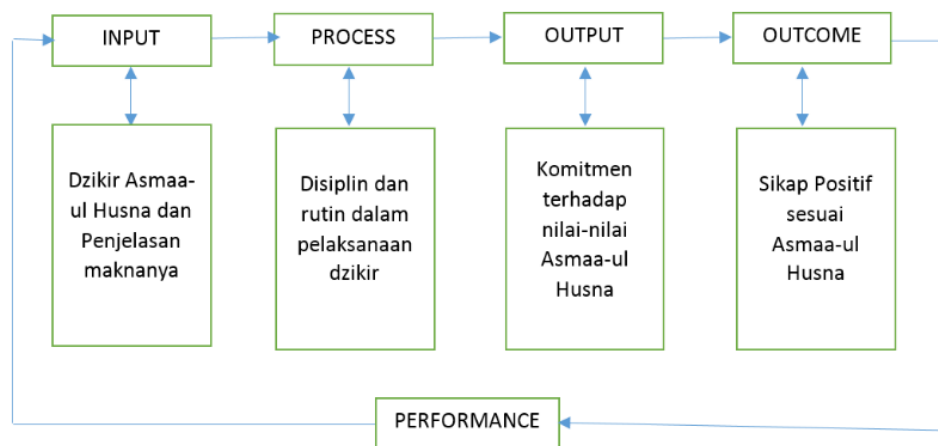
INPUT

PROCESS

OUTPUT

OUTCOME

Dzikir Asmaa-ul Husna dan Penjelasan maknanya

Disiplin dan rutin dalam pelaksanaan dzikir

Komitmen terhadap nilai-nilai Asmaa-ul Husna

Sikap Positif sesuai Asmaa-ul Husna

PERFORMANCE